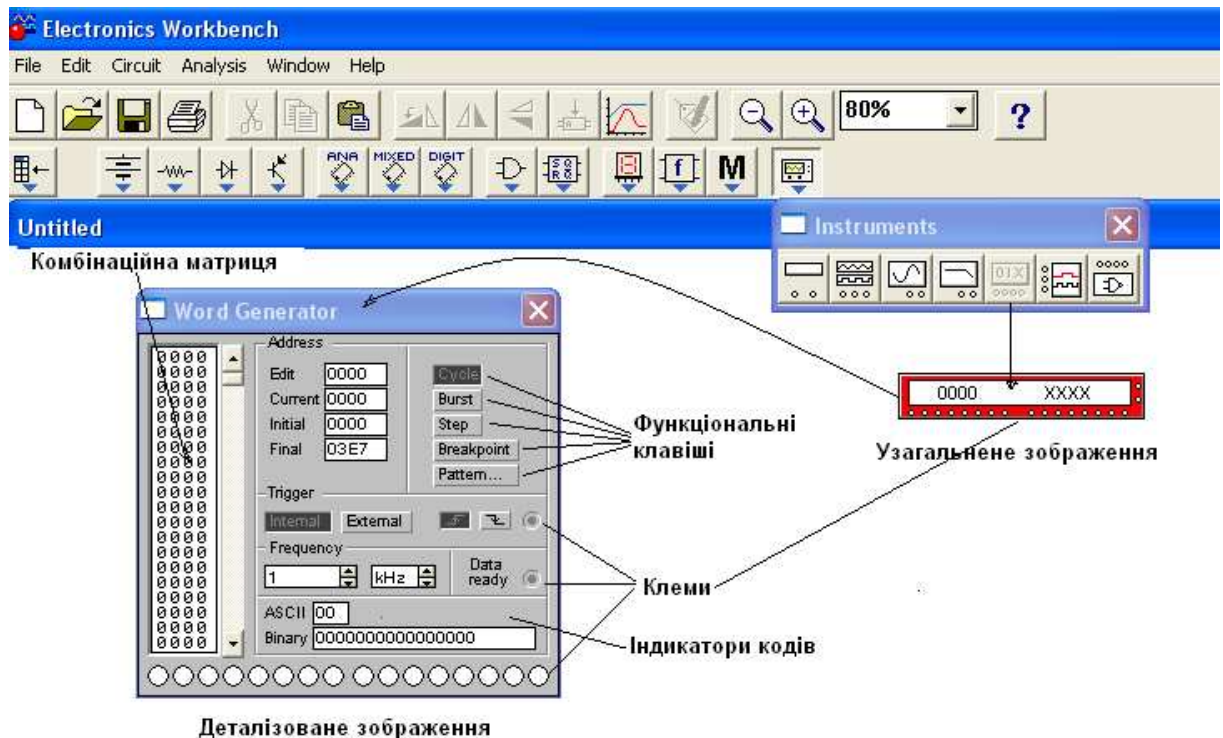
Electronics Workbench

File Edit Circuit Analysis Window Help

80%

?

ANA MIXED DIGIT

M

Untitled

Instruments

Комбінаційна матриця

Word Generator

0000
0000
0000
0000
0000
0000
0000
0000
0000
0000
0000
0000
0000
0000
0000
0000
0000
0000
0000
0000
0000
0000

Address

Edit 0000

Current 0000

Initial 0000

Final 03E7

Cycle

Burst

Step

Breakpoint

Pattern...

Trigger

Internal External

Frequency

1 kHz

Data ready

ASCII 00

Binary 0000000000000000

0000 XXXX

Функціональні клавіші

Узагальнене зображення

Клеми

Індикатори кодів

Деталізоване зображення